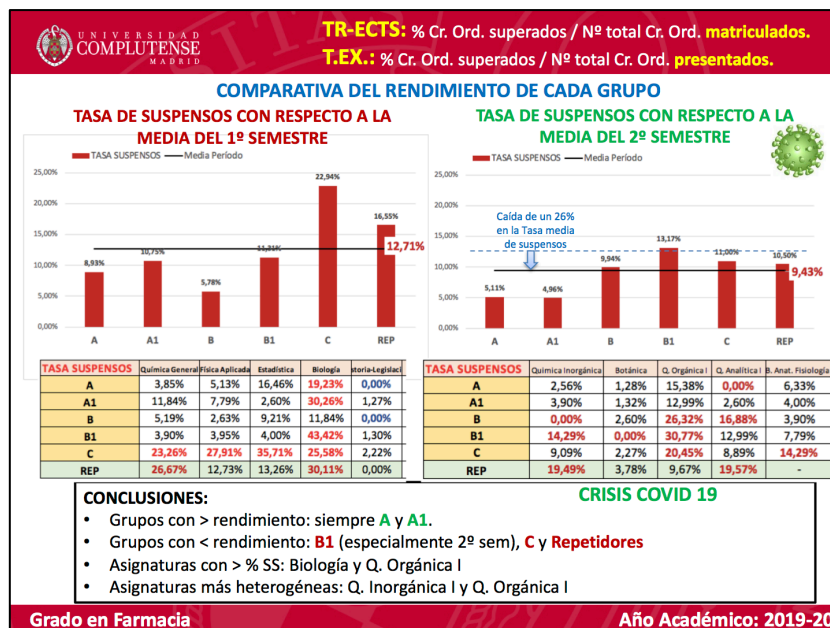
UNIVERSIDAD COMPLUTENSE MADRID

TR-ECTS: % Cr. Ord. superados / Nº total Cr. Ord. matriculados.
T.EX.: % Cr. Ord. superados / Nº total Cr. Ord. presentados.

COMPARATIVA DEL RENDIMIENTO DE CADA GRUPO

TASA DE SUSPENSOS CON RESPECTO A LA MEDIA DEL 1º SEMESTRE

TASA SUSPENSOS — Media Período

25,00%
20,00%
15,00%
10,00%
5,00%
0,00%

8,93% 10,75% 5,78% 11,21% 22,94% 16,55%
12,71%
A A1 B B1 C REP

TASA DE SUSPENSOS CON RESPECTO A LA MEDIA DEL 2º SEMESTRE

TASA SUSPENSOS — Media Período

25,00%
20,00%
15,00%
10,00%
5,00%
0,00%

Caída de un 26% en la Tasa media de suspensos

5,11% 4,96% 9,94% 13,17% 11,00% 10,50%
9,43%
A A1 B B1 C REP

| TASA SUSPENSOS | Química General | Física Aplicada | Estadística | Biología | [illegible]storia-Legislaci |
|---|---|---|---|---|---|
| A | 3,85% | 5,13% | 16,46% | 19,23% | 0,00% |
| A1 | 11,84% | 7,79% | 2,60% | 30,26% | 1,27% |
| B | 5,19% | 2,63% | 9,21% | 11,84% | 0,00% |
| B1 | 3,90% | 3,95% | 4,00% | 43,42% | 1,30% |
| C | 23,26% | 27,91% | 35,71% | 25,58% | 2,22% |
| REP | 26,67% | 12,73% | 13,26% | 30,11% | 0,00% |

| TASA SUSPENSOS | Química Inorgánica | Botánica | Q. Orgánica I | Q. Analítica I | B. Anat. Fisiología |
|---|---|---|---|---|---|
| A | 2,56% | 1,28% | 15,38% | 0,00% | 6,33% |
| A1 | 3,90% | 1,32% | 12,99% | 2,60% | 4,00% |
| B | 0,00% | 2,60% | 26,32% | 16,88% | 3,90% |
| B1 | 14,29% | 0,00% | 30,77% | 12,99% | 7,79% |
| C | 9,09% | 2,27% | 20,45% | 8,89% | 14,29% |
| REP | 19,49% | 3,78% | 9,67% | 19,57% | - |

CONCLUSIONES:
• Grupos con > rendimiento: siempre A y A1.
• Grupos con < rendimiento: B1 (especialmente 2º sem), C y Repetidores
• Asignaturas con > % SS: Biología y Q. Orgánica I
• Asignaturas más heterogéneas: Q. Inorgánica I y Q. Orgánica I

CRISIS COVID 19

Grado en Farmacia
Año Académico: 2019-20